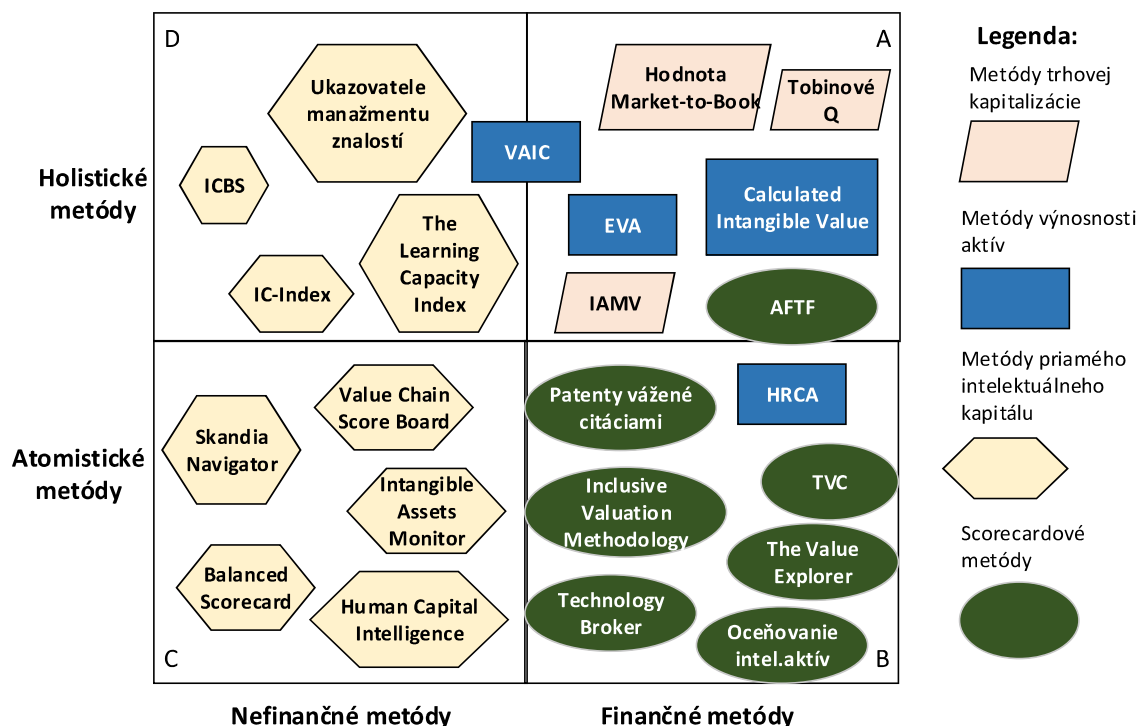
D

A

Ukazovatele manažmentu znalostí

ICBS

VAIC

The Learning Capacity Index

IC-Index

Hodnota Market-to-Book

Tobinové Q

EVA

Calculated Intangible Value

IAMV

AFTF

Holistické metódy

Atomistické metódy

Skandia Navigator

Value Chain Score Board

Intangible Assets Monitor

Balanced Scorecard

Human Capital Intelligence

C

Patenty vážené citáciami

HRCA

TVC

Inclusive Valuation Methodology

The Value Explorer

Technology Broker

Oceňovanie intel.aktív

B

Legenda:

Metódy trhovej kapitalizácie

Metódy výnosnosti aktív

Metódy priameho intelektuálneho kapitálu

Scorecardové metódy

Nefinančné metódy

Finančné metódy